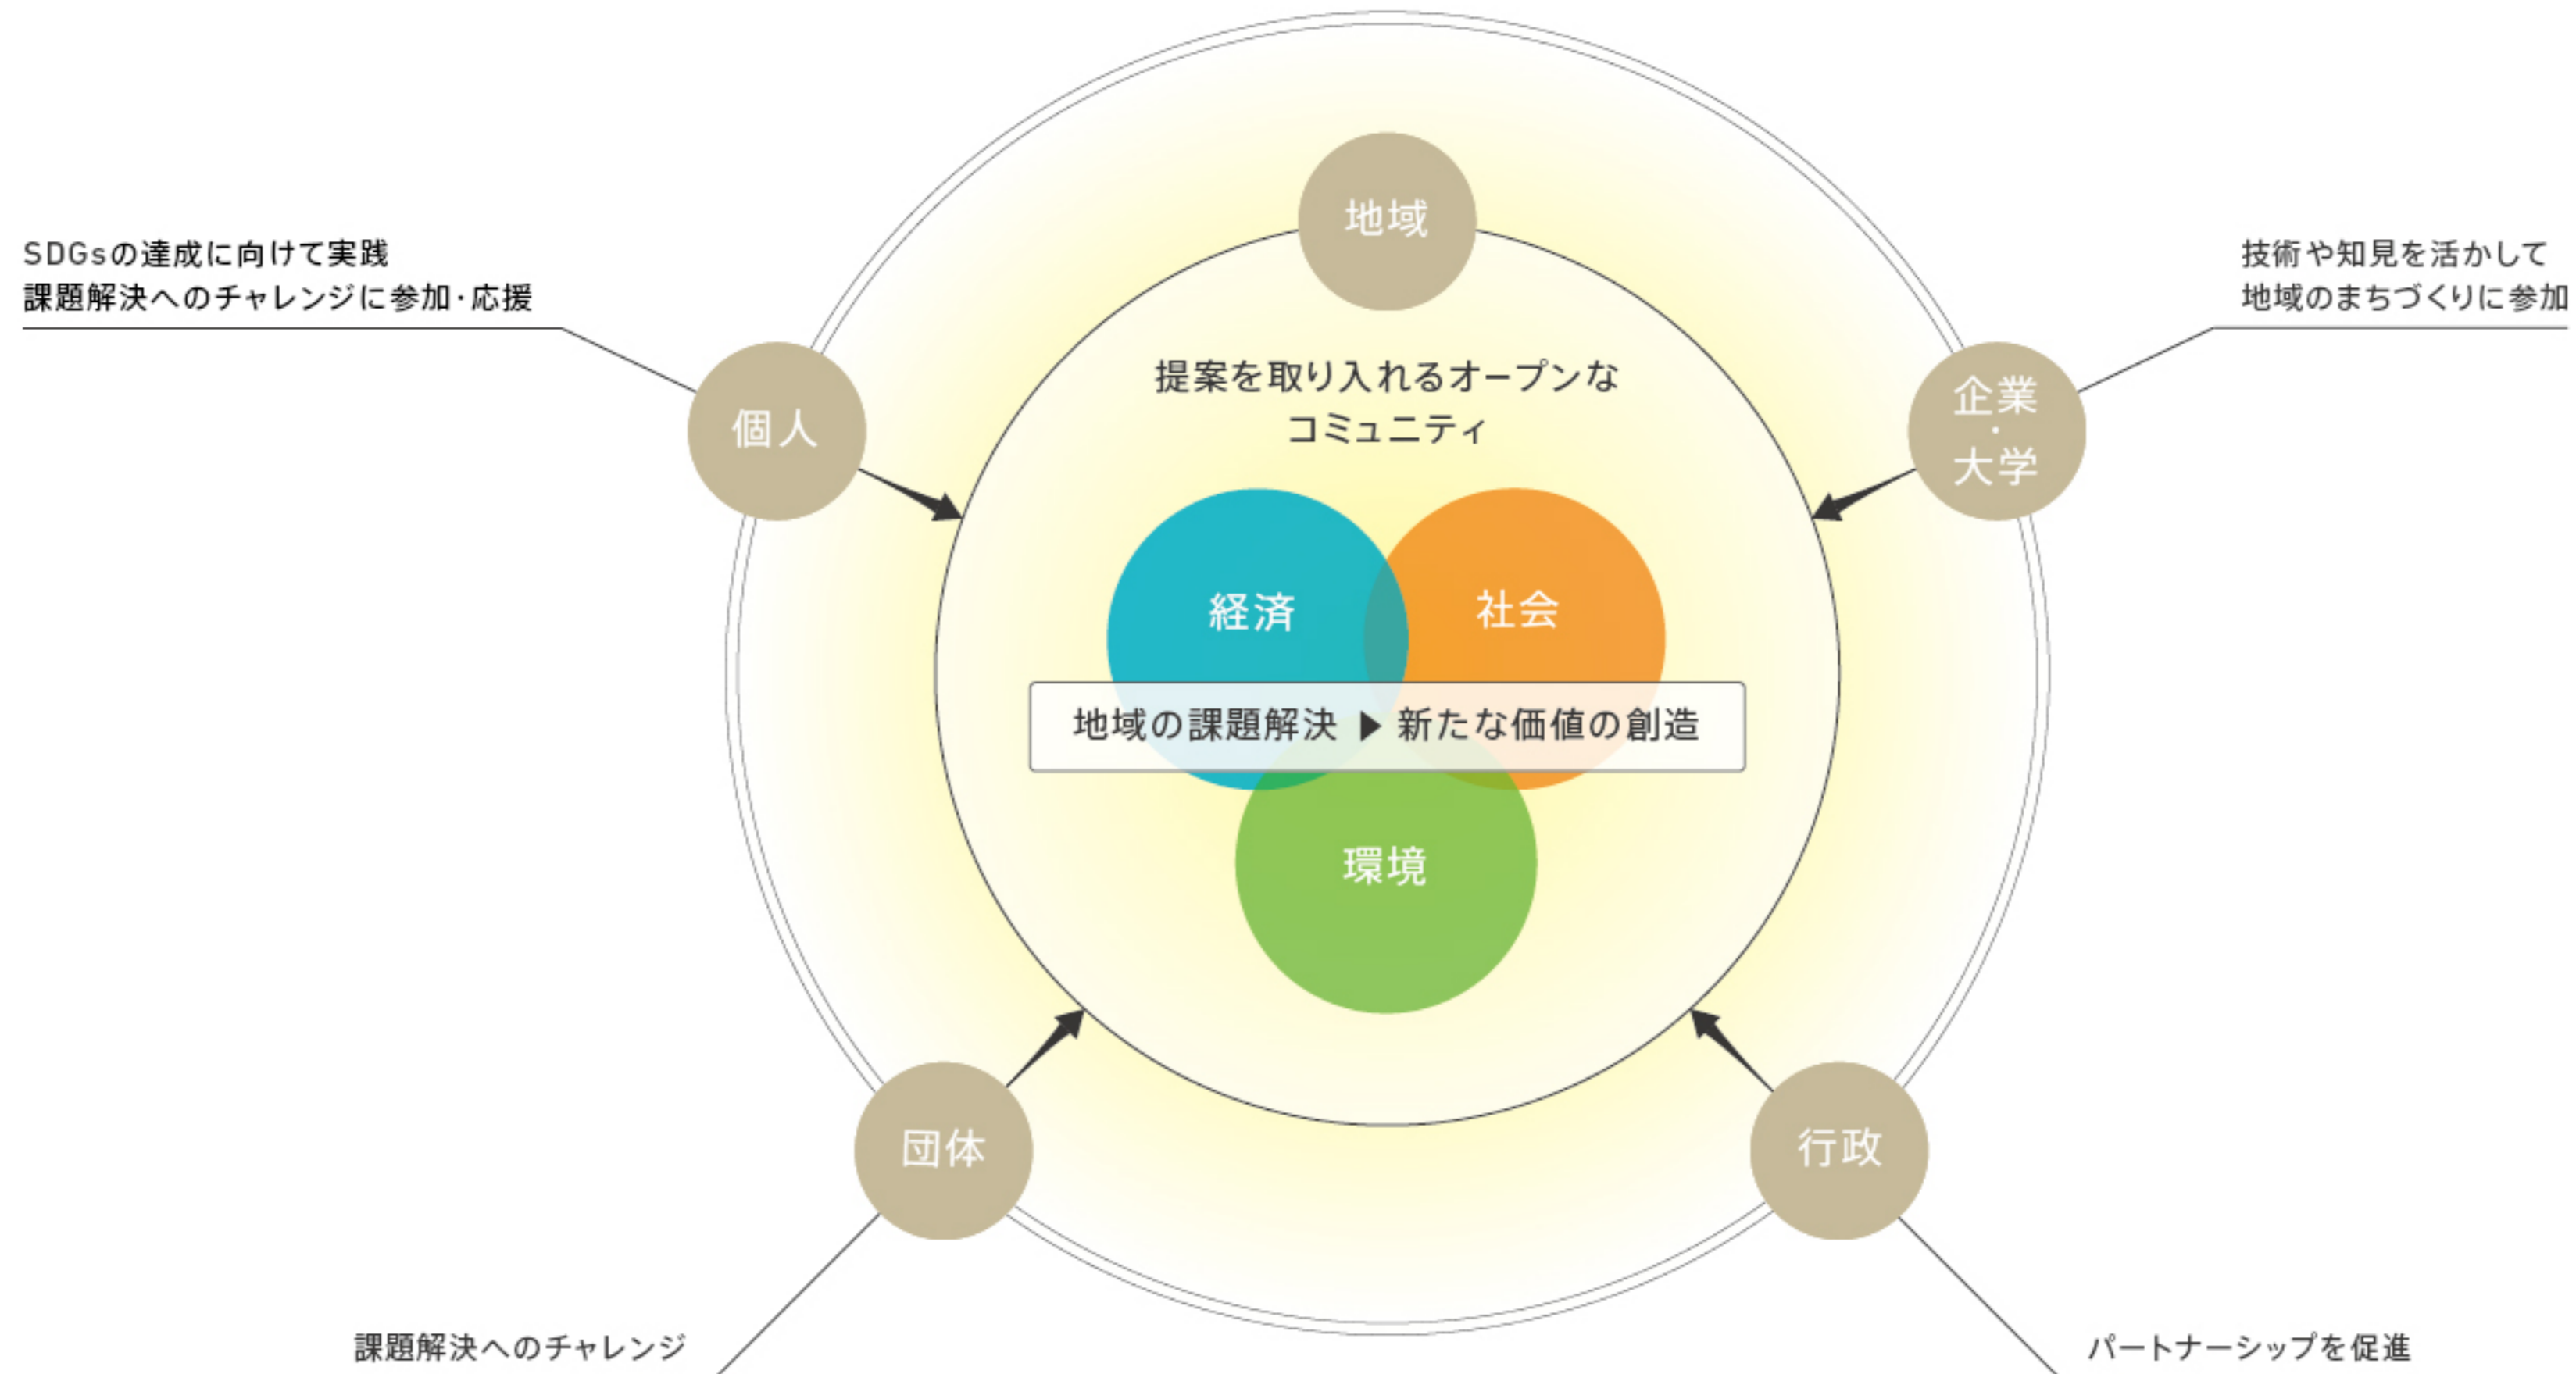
地域

SDGsの達成に向けて実践
課題解決へのチャレンジに参加·応援

技術や知見を活かして
地域のまちづくりに参加

個人

企業
·
大学

提案を取り入れるオープンな
コミュニティ

経済

社会

地域の課題解決 ▶ 新たな価値の創造

環境

団体

行政

課題解決へのチャレンジ

パートナーシップを促進